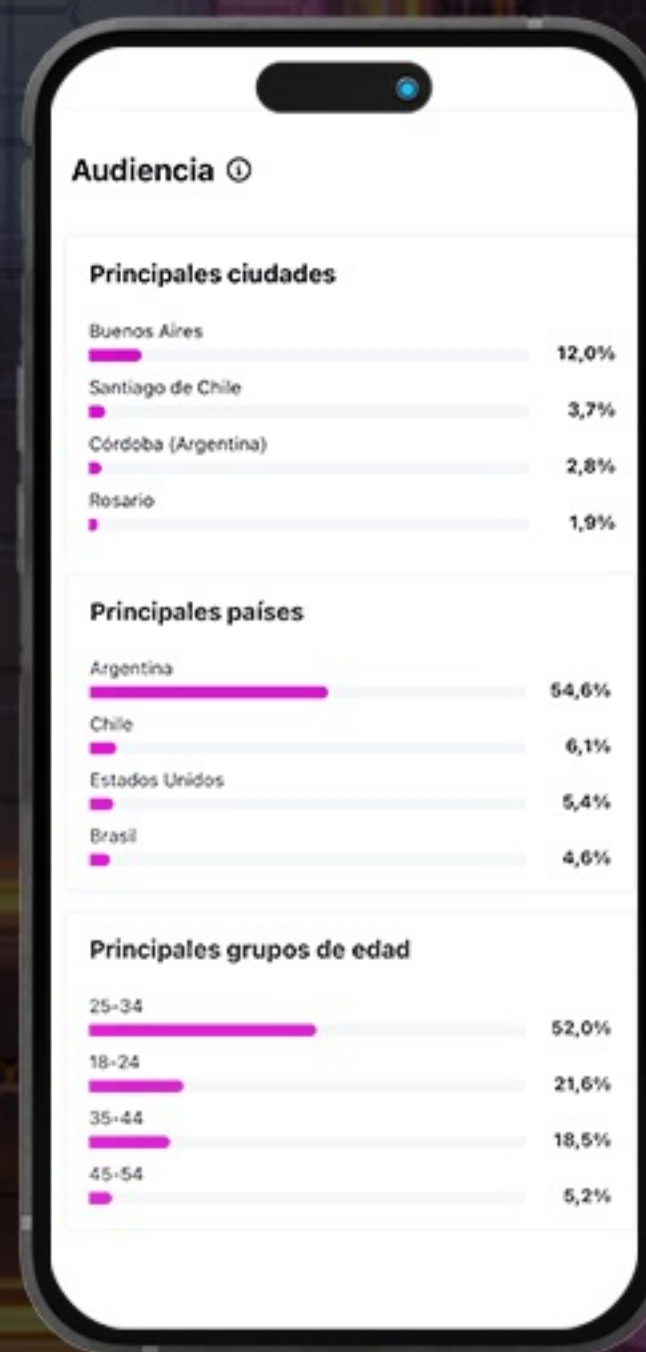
Audiencia ⓘ

Principales ciudades

Buenos Aires
12,0%
Santiago de Chile
3,7%
Córdoba (Argentina)
2,8%
Rosario
1,9%

Principales países

Argentina
54,6%
Chile
6,1%
Estados Unidos
5,4%
Brasil
4,6%

Principales grupos de edad

25-34
52,0%
18-24
21,6%
35-44
18,5%
45-54
5,2%